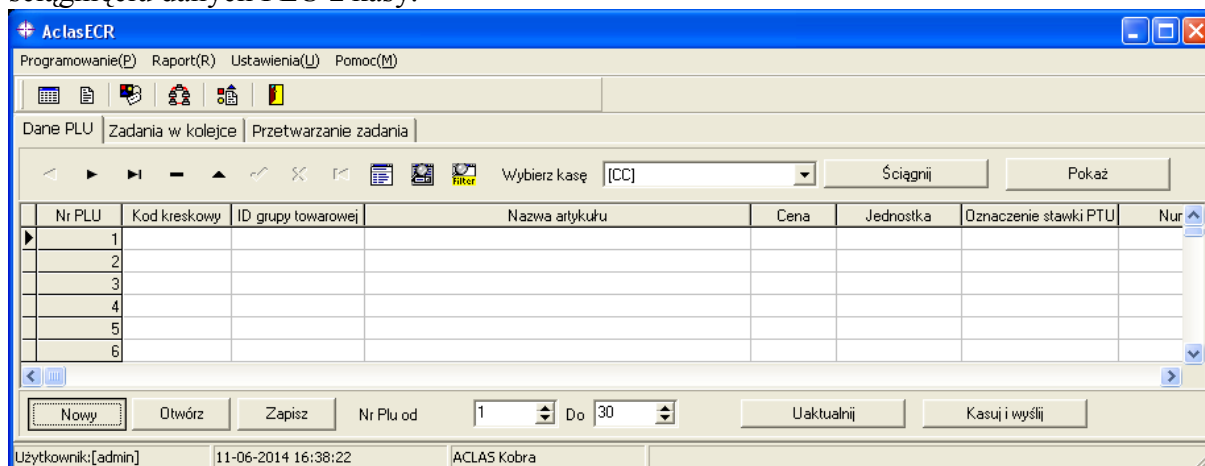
AclasECR

Programowanie(P) Raport(R) Ustawienia(U) Pomoc(M)

Dane PLU | Zadania w kolejce | Przetwarzanie zadania

Filter Wybierz kasę [CC] Ściągnij Pokaż

| Nr PLU | Kod kreskowy | ID grupy towarowej | Nazwa artykułu | Cena | Jednostka | Oznaczenie stawki PTU | Nur |
|---|---|---|---|---|---|---|---|
| 1 | | | | | | | |
| 2 | | | | | | | |
| 3 | | | | | | | |
| 4 | | | | | | | |
| 5 | | | | | | | |
| 6 | | | | | | | |

Nowy Otwórz Zapisz Nr Plu od 1 Do 30 Uaktualnij Kasuj i wyślij

Użytkownik:[admin] 11-06-2014 16:38:22 ACLAS Kobra